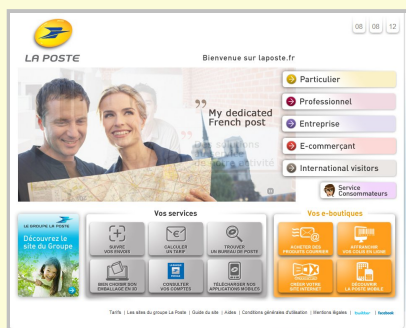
LA POSTE

08 08 12

Bienvenue sur laposte.fr

My dedicated French post

Particulier
Professionnel
Entreprise
E-commerçant
International visitors

Service Consommateurs

LE GROUPE LA POSTE
Découvrez le site du Groupe

Vos services

SUIVRE VOS ENVOIS
CALCULER UN TARIF
TROUVER UN BUREAU DE POSTE
BIEN CHOISIR SON EMBALLAGE EN 3D
CONSULTER VOS COMPTES
TÉLÉCHARGER VOS APPLICATIONS MOBILES

Vos e-boutiques

ACHETER DES PRODUITS COURRIER
AFFRANCHIR VOS COLIS EN LIGNE
CRÉER VOTRE SITE INTERNET
DÉCOUVRIR LA POSTE MOBILE

Tarifs | Les sites du groupe La Poste | Guide du site | Aides | Conditions générales d'utilisation | Mentions légales | twitter | facebook